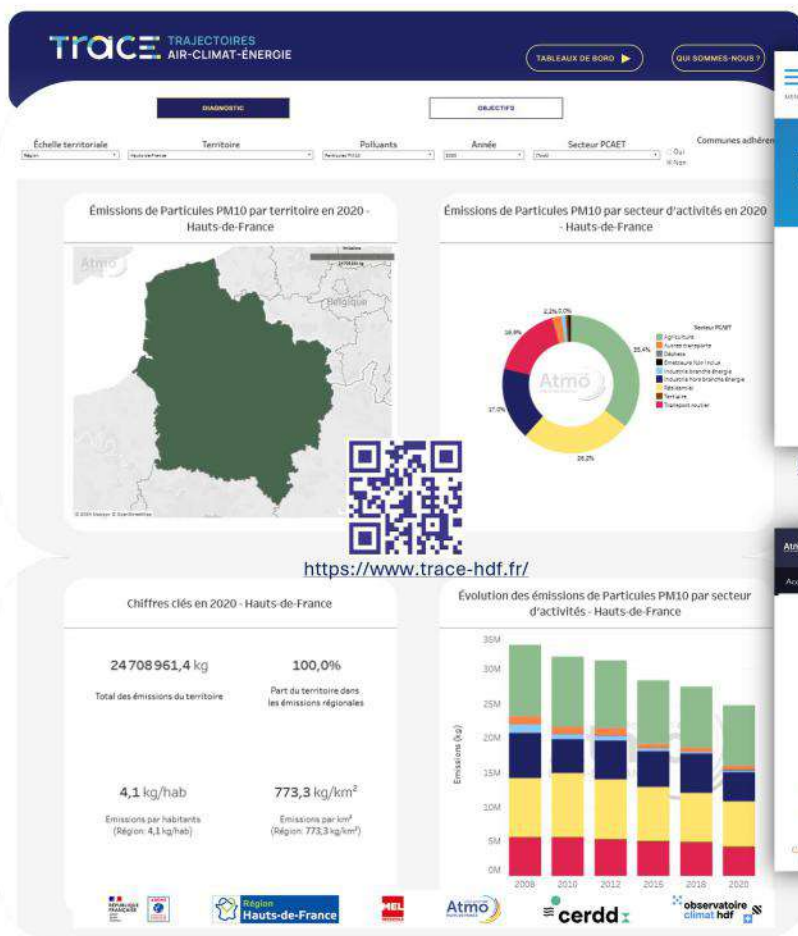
TRACE TRAJECTOIRES AIR-CLIMAT-ÉNERGIE

TABLEAUX DE BORD

QUI SOMMES-NOUS ?

DIAGNOSTIC

OBJECTIFS

Échelle territoriale
Région

Territoire
Hauts-de-France

Polluants
Particules PM10

Année
2020

Secteur PCAET
(Tout)

Communes adhéren
Oui
Non

Émissions de Particules PM10 par territoire en 2020 - Hauts-de-France

Atmo

Belgique

Émissions de Particules PM10 par secteur d'activités en 2020 - Hauts-de-France

Secteur PCAET
Agriculture
Autres transports
Déchets
Émetteurs Non Inclus
Industrie branche énergie
Industrie hors branche énergie
Résidentiel
Tertiaire
Transport routier

35,4%
26,2%
17,0%
16,9%
2,2%
0,0%

Atmo

https://www.trace-hdf.fr/

Chiffres clés en 2020 - Hauts-de-France

24 708 961,4 kg
Total des émissions du territoire

100,0%
Part du territoire dans les émissions régionales

4,1 kg/hab
Émissions par habitants (Région: 4,1 kg/hab)

773,3 kg/km²
Émissions par km² (Région: 773,3 kg/km²)

Évolution des émissions de Particules PM10 par secteur d'activités - Hauts-de-France

Émissions (kg)
35M
30M
25M
20M
15M
10M
5M
0M
2008
2010
2012
2015
2018
2020

Région Hauts-de-France

MEL

Atmo

cerdd

observatoire climat hdf